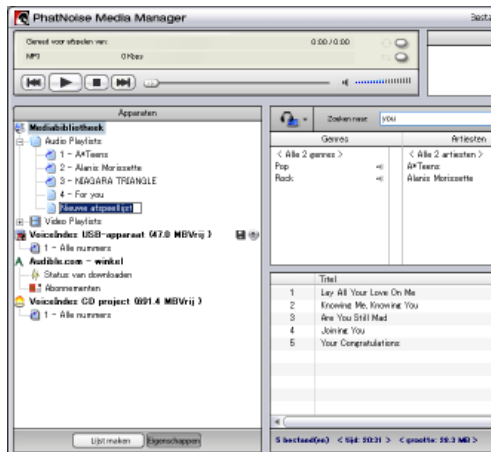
PhatNoise Media Manager

Gereed voor afspelen van:
0:00 / 0:00
MP3
0 Kbps

Apparaten

Mediabibliotheek
Audio Playlists
1 - A*Teens
2 - Alanis Morissette
3 - NIAGARA TRIANGLE
4 - For you
Nieuwe afspeellijst
Video Playlists
VoiceIndex USB-apparaat (47.0 MBVrij)
1 - Alle nummers
Audible.com - winkel
Status van downloaden
Abonnementen
VoiceIndex CD project (691.4 MBVrij)
1 - Alle nummers

Lijst maken
Eigenschappen

Zoeken naar: you

| Genres | Artiesten |
|---|---|
| < Alle 2 genres > | < Alle 2 artiesten > |
| Pop | A*Teens |
| Rock | Alanis Morissette |

| | Titel |
|---|---|
| 1 | Lay All Your Love On Me |
| 2 | Knowing Me, Knowing You |
| 3 | Are You Still Mad |
| 4 | Joining You |
| 5 | Your Congratulations |

5 bestand(en) < tijd: 20:31 > < grootte: 29.3 MB >